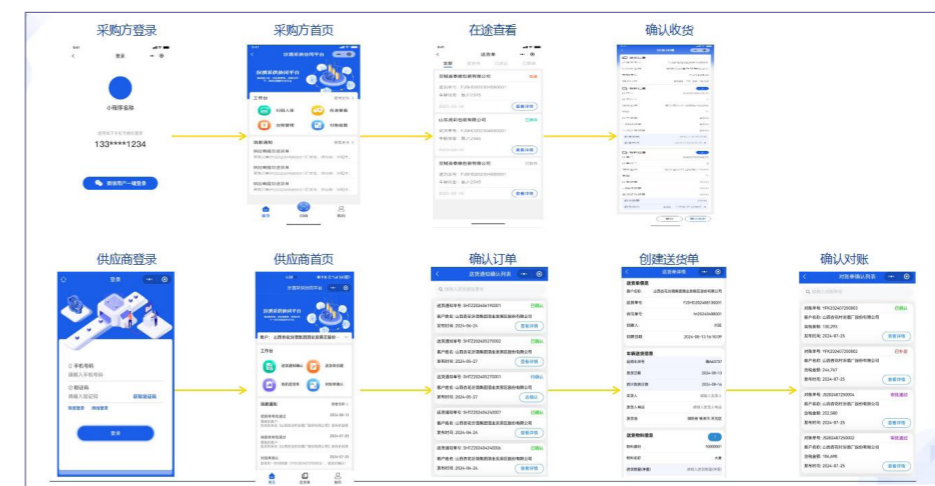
采购方登录

登录

小程序名称

133****1234

微信用户一键登录

采购方首页

在途查看

确认收货

供应商登录

登录

手机号码

请输入手机号码

验证码

获取验证码

登录

供应商首页

确认订单

送货通知确认列表

创建送货单

确认对账

对账单确认列表